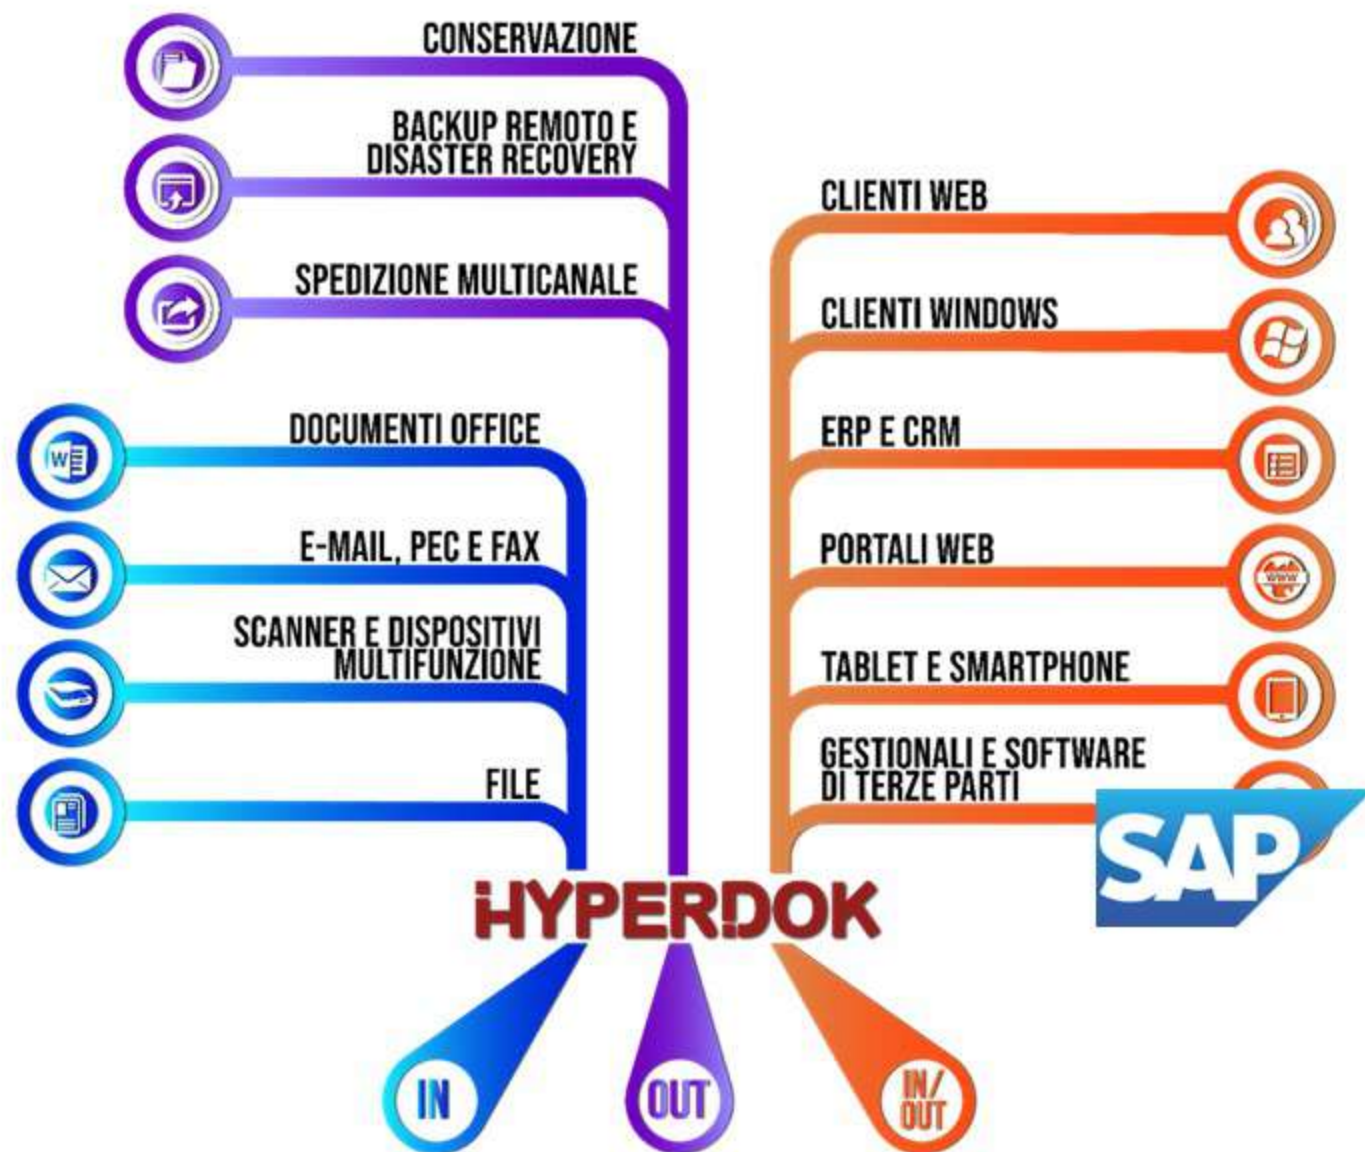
CONSERVAZIONE

BACKUP REMOTO E DISASTER RECOVERY

SPEDIZIONE MULTICANALE

DOCUMENTI OFFICE

E-MAIL, PEC E FAX

SCANNER E DISPOSITIVI MULTIFUNZIONE

FILE

CLIENTI WEB

CLIENTI WINDOWS

ERP E CRM

PORTALI WEB

TABLET E SMARTPHONE

GESTIONALI E SOFTWARE DI TERZE PARTI

SAP

HYPERDOK

IN

OUT

IN/OUT